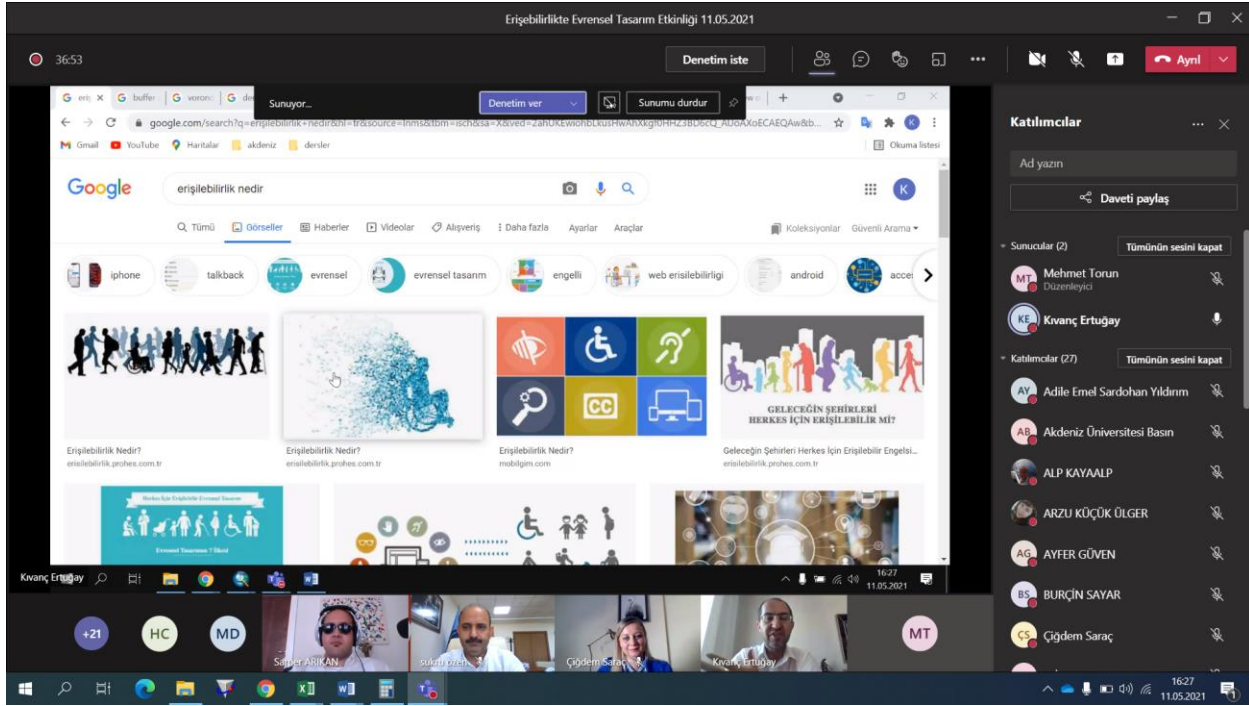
Erişebilirlikte Evrensel Tasarım Etkinliği 11.05.2021

36:53

Denetim iste

Ayrıl

Sunuyor...

Denetim ver

Sunumu durdur

google.com/search?q=erişilebilirlik+nedir&hl=tr&source=lnms&tbm=isch&sa=X&ved=2ahUKEwiohbLkusHwAhXkgf0HHZ3BD6cQ_AUoAXoECAEQAw&b...

Gmail YouTube Haritalar akdeniz dersler

Okuma listesi

Google

erişilebilirlik nedir

Tümü Görseller Haberler Videolar Alışveriş Daha fazla Ayarlar Araçlar

Koleksiyonlar Güvenli Arama

iphone talkback evrensel evrensel tasarım engelli web erisilebilirligi android acce

GELECEĞİN ŞEHİRLERİ HERKES İÇİN ERİŞİLEBİLİR Mİ?

Erişilebilirlik Nedir?
erisilebilirlik.prohes.com.tr

Erişilebilirlik Nedir?
erisilebilirlik.prohes.com.tr

Erişilebilirlik Nedir?
mobilgim.com

Geleceğin Şehirleri Herkes İçin Erişilebilir Engelsi...
erisilebilirlik.prohes.com.tr

Kıvanç Ertuğay

16:27
11.05.2021

+21 HC MD

Serper ARIKAN

Şükrü Özen

Çiğdem Saraç

Kıvanç Ertuğay

MT

Katılımcılar

Ad yazın

Daveti paylaş

Sunucular (2)

Tümünün sesini kapat

Mehmet Torun
Düzenleyici

Kıvanç Ertuğay

Katılımcılar (27)

Tümünün sesini kapat

Adile Emel Sardohan Yıldırım

Akdeniz Üniversitesi Basın

ALP KAYAALP

ARZU KÜÇÜK ÜLGER

AYFER GÜVEN

BURÇİN SAYAR

Çiğdem Saraç

16:27
11.05.2021